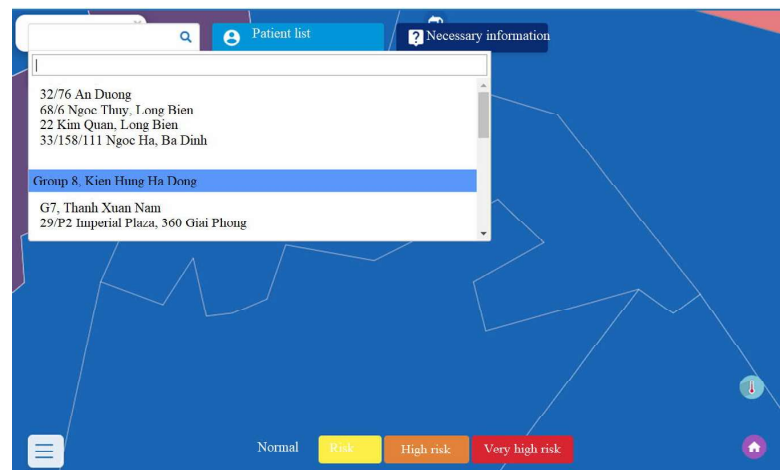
Patient list

Necessary information

32/76 An Duong
68/6 Ngoc Thuy, Long Bien
22 Kim Quan, Long Bien
33/158/111 Ngoc Ha, Ba Dinh

Group 8, Kien Hung Ha Dong

G7, Thanh Xuan Nam
29/P2 Imperial Plaza, 360 Giai Phong

Normal Risk High risk Very high risk